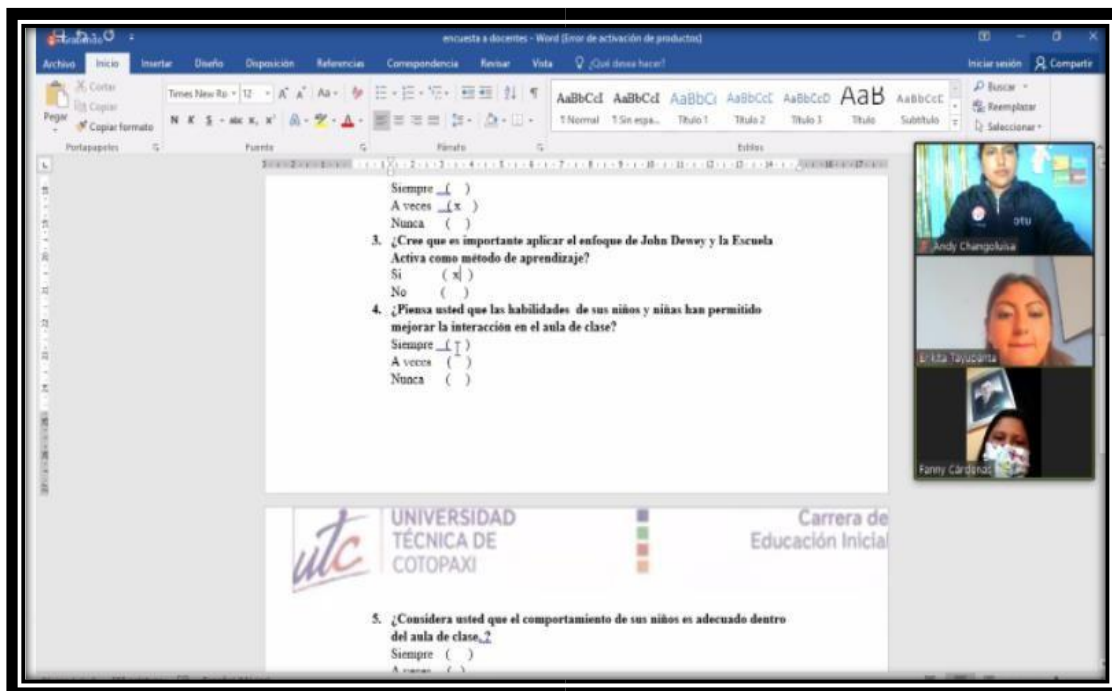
Grabando

encuesta a docentes - Word (Error de activación de productos)

Iniciar sesión Compartir

Archivo Inicio Insertar Diseño Disposición Referencias Correspondencia Revisar Vista ¿Qué desea hacer?

Cortar
Copiar
Pegar
Copiar formato
Portapapeles

Times New Ro 12
N K S
Fuente

Párrafo

AaBbCcI AaBbCcI AaBbCc AaBbCcC AaBbCcD AaB AaBbCcC
¶ Normal ¶ Sin espa... Título 1 Título 2 Título 3 Título Subtítulo
Estilos

Buscar
Reemplazar
Seleccionar
Edición

Siempre ( )
A veces (x )
Nunca ( )

3. ¿Cree que es importante aplicar el enfoque de John Dewey y la Escuela Activa como método de aprendizaje?
Si ( x )
No ( )

4. ¿Piensa usted que las habilidades de sus niños y niñas han permitido mejorar la interacción en el aula de clase?
Siempre ( )
A veces ( )
Nunca ( )

utc UNIVERSIDAD TÉCNICA DE COTOPAXI

Carrera de Educación Inicial

5. ¿Considera usted que el comportamiento de sus niños es adecuado dentro del aula de clase. ?
Siempre ( )
A veces ( )

Andy Changoluisa
Erika Tayupanta
Fanny Cárdenas